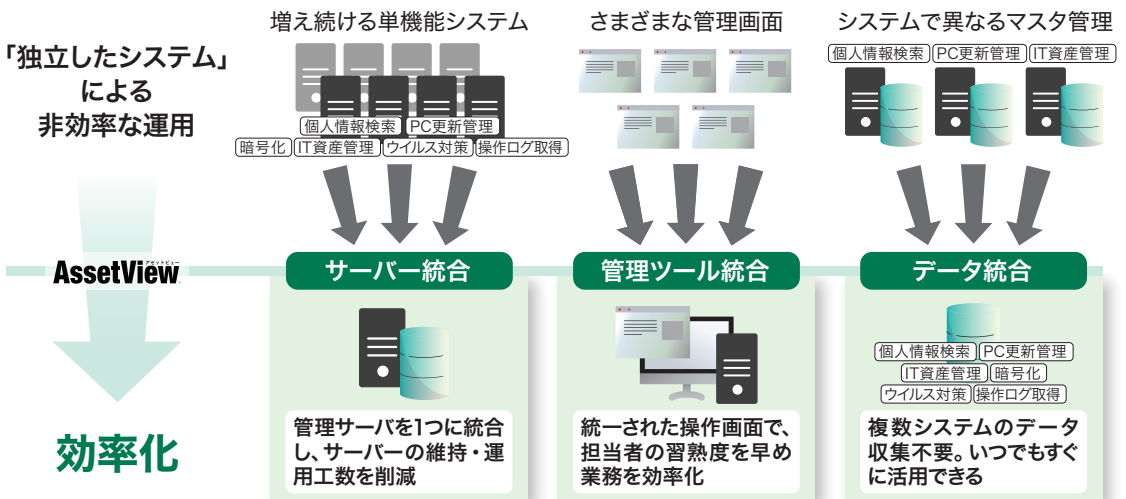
「独立したシステム」による非効率な運用

増え続ける単機能システム

個人情報検索　PC更新管理
暗号化　IT資産管理　ウイルス対策　操作ログ取得

さまざまな管理画面

システムで異なるマスタ管理

個人情報検索　PC更新管理　IT資産管理

AssetView
アセットビュー

サーバー統合

管理ツール統合

データ統合

個人情報検索　PC更新管理
IT資産管理　暗号化
ウイルス対策　操作ログ取得

効率化

管理サーバを1つに統合し、サーバーの維持・運用工数を削減

統一された操作画面で、担当者の習熟度を早め業務を効率化

複数システムのデータ収集不要。いつでもすぐに活用できる